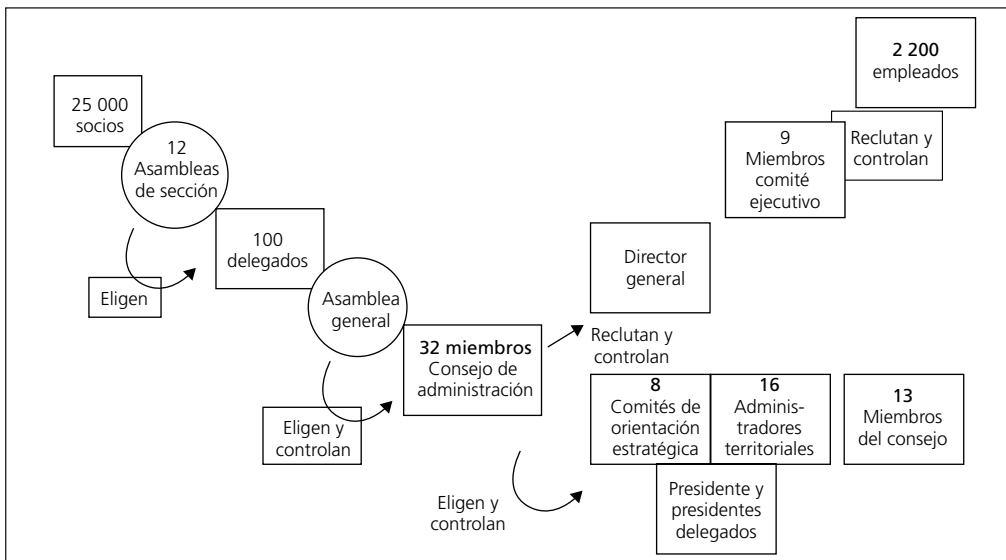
2 200
empleados

9
Miembros
comité
ejecutivo

Reclutan y
controlan

25 000
socios

12
Asambleas
de sección

Eligen

100
delegados

Asamblea
general

Director
general

32 miembros
Consejo de
administración

Reclutan y
controlan

Eligen y
controlan

8
Comités de
orientación
estratégica

16
Administradores
territoriales

13
Miembros
del consejo

Eligen y
controlan

Presidente y
presidentes
delegados